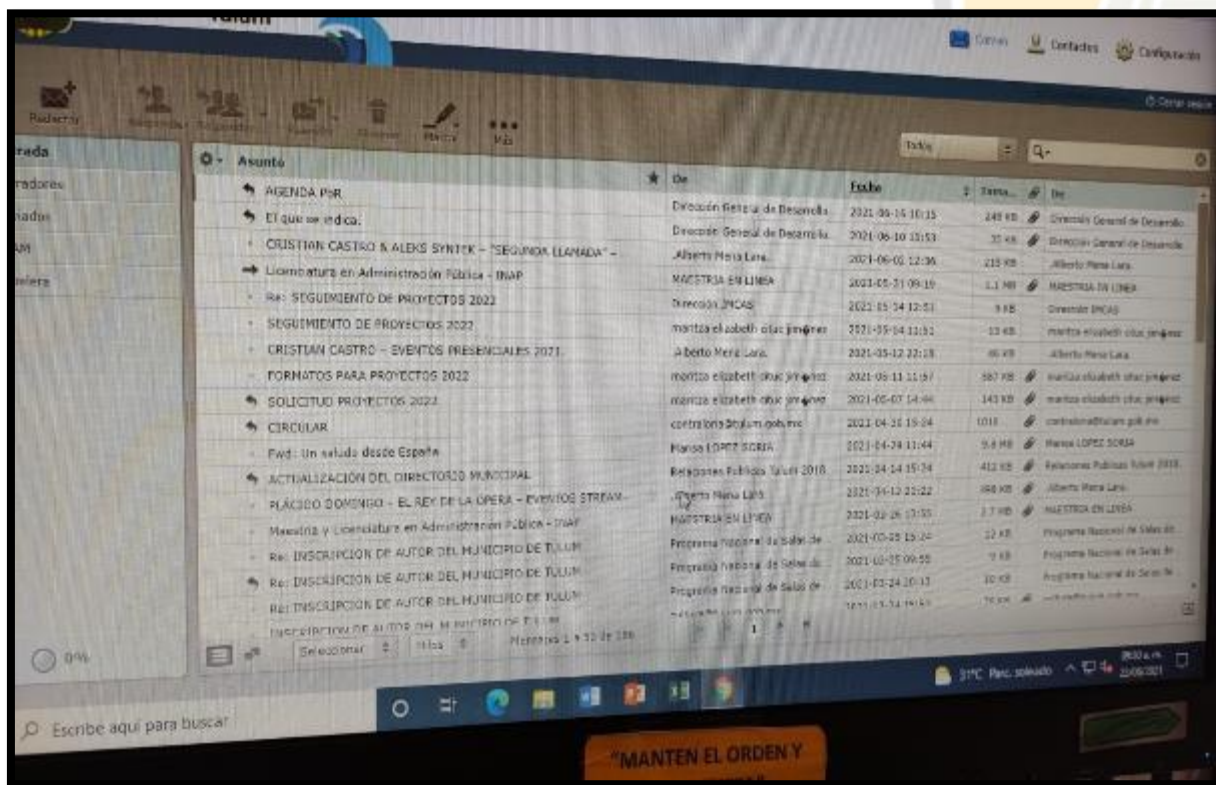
Tulum

Correo Contactos Configuración

Cerrar sesión

Redactar Responder Reenviar Eliminar Marcar Más

rada
radores
nados
AM
elera

Todos

Asunto | De | Fecha | Tamaño | De
---|---|---|---|---
AGENDA PbR | Dirección General de Desarrollo | 2021-06-16 10:15 | 249 KB | Dirección General de Desarrollo
El que se indica. | Dirección General de Desarrollo | 2021-06-10 13:53 | 30 KB | Dirección General de Desarrollo
CRISTIAN CASTRO & ALEKS SYNTEK - "SEGUNDA LLAMADA" - | Alberto Mena Lara. | 2021-06-02 12:36 | 215 KB | Alberto Mena Lara.
Licenciatura en Administración Pública - INAP | MAESTRIA EN LINEA | 2021-05-21 09:19 | 1.1 MB | MAESTRIA EN LINEA
Re: SEGUIMIENTO DE PROYECTOS 2022 | Dirección IMCAS | 2021-05-14 12:51 | 9 KB | Dirección IMCAS
SEGUIMIENTO DE PROYECTOS 2022 | maritza elizabeth díaz jiménez | 2021-05-14 11:51 | 13 KB | maritza elizabeth díaz jiménez
CRISTIAN CASTRO - EVENTOS PRESENCIALES 2021 | Alberto Mena Lara. | 2021-05-12 22:15 | 66 KB | Alberto Mena Lara.
FORMATOS PARA PROYECTOS 2022 | maritza elizabeth díaz jiménez | 2021-05-11 11:57 | 587 KB | maritza elizabeth díaz jiménez
SOLICITUD PROYECTOS 2022 | maritza elizabeth díaz jiménez | 2021-05-07 14:44 | 143 KB | maritza elizabeth díaz jiménez
CIRCULAR | contraloria@tulum.gob.mx | 2021-04-30 15:24 | 101 | contraloria@tulum.gob.mx
Fwd: Un saludo desde España | Marisa LOPEZ SORIA | 2021-04-28 11:44 | 9.6 MB | Marisa LOPEZ SORIA
ACTUALIZACIÓN DEL DIRECTORIO MUNICIPAL | Relaciones Públicas Tulum 2018 | 2021-04-14 15:24 | 412 KB | Relaciones Públicas Tulum 2018
PLÁCIDO DOMINGO - EL REY DE LA OPERA - EVENTOS STREAM- | Alberto Mena Lara. | 2021-04-12 23:22 | 368 KB | Alberto Mena Lara.
Maestría y Licenciatura en Administración Pública - INAP | MAESTRIA EN LINEA | 2021-03-26 13:55 | 2.7 MB | MAESTRIA EN LINEA
Re: INSCRIPCION DE AUTOR DEL MUNICIPIO DE TULUM | Programa Nacional de Salas de | 2021-03-25 15:24 | 12 KB | Programa Nacional de Salas de
Re: INSCRIPCION DE AUTOR DEL MUNICIPIO DE TULUM | Programa Nacional de Salas de | 2021-03-25 09:55 | 9 KB | Programa Nacional de Salas de
Re: INSCRIPCION DE AUTOR DEL MUNICIPIO DE TULUM | Programa Nacional de Salas de | 2021-03-24 20:13 | 10 KB | Programa Nacional de Salas de
INSCRIPCION DE AUTOR DEL MUNICIPIO DE TULUM | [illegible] | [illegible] | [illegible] | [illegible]

0%

Seleccionar Hilos Mensajes 1 a 50 de 186

31°C Parc. soleado 09:30 a.m. 23/06/2021

Escribe aquí para buscar

"MANTEN EL ORDEN Y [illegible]"